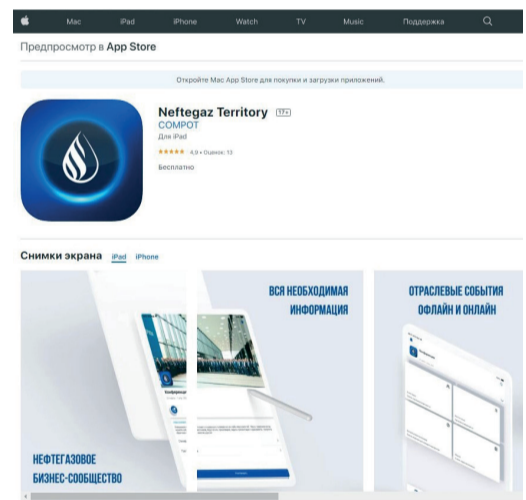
Mac iPad iPhone Watch TV Music Поддержка

Предпросмотр в App Store

Откройте Mac App Store для покупки и загрузки приложений.

Neftegaz Territory 17+

COMPOT

Для iPad

★★★★★ 4,9 • Оценок: 13

Бесплатно

Снимки экрана iPad iPhone

НЕФТЕГАЗОВОЕ БИЗНЕС-СООБЩЕСТВО

ВСЯ НЕОБХОДИМАЯ ИНФОРМАЦИЯ

ОТРАСЛЕВЫЕ СОБЫТИЯ ОФЛАЙН И ОНЛАЙН